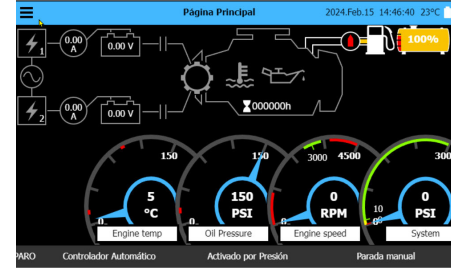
Página Principal 2024.Feb.15 14:46:40 23°C

1
0.00 A
0.00 V

2
0.00 A
0.00 V

000000h

100%

150
5
°C
0
Engine temp

150
150
PSI
0
Oil Pressure

3000 4500
0
RPM
0
Engine speed

300
0
PSI
10
0
System

PARO Controlador Automático Activado por Presión Parada manual